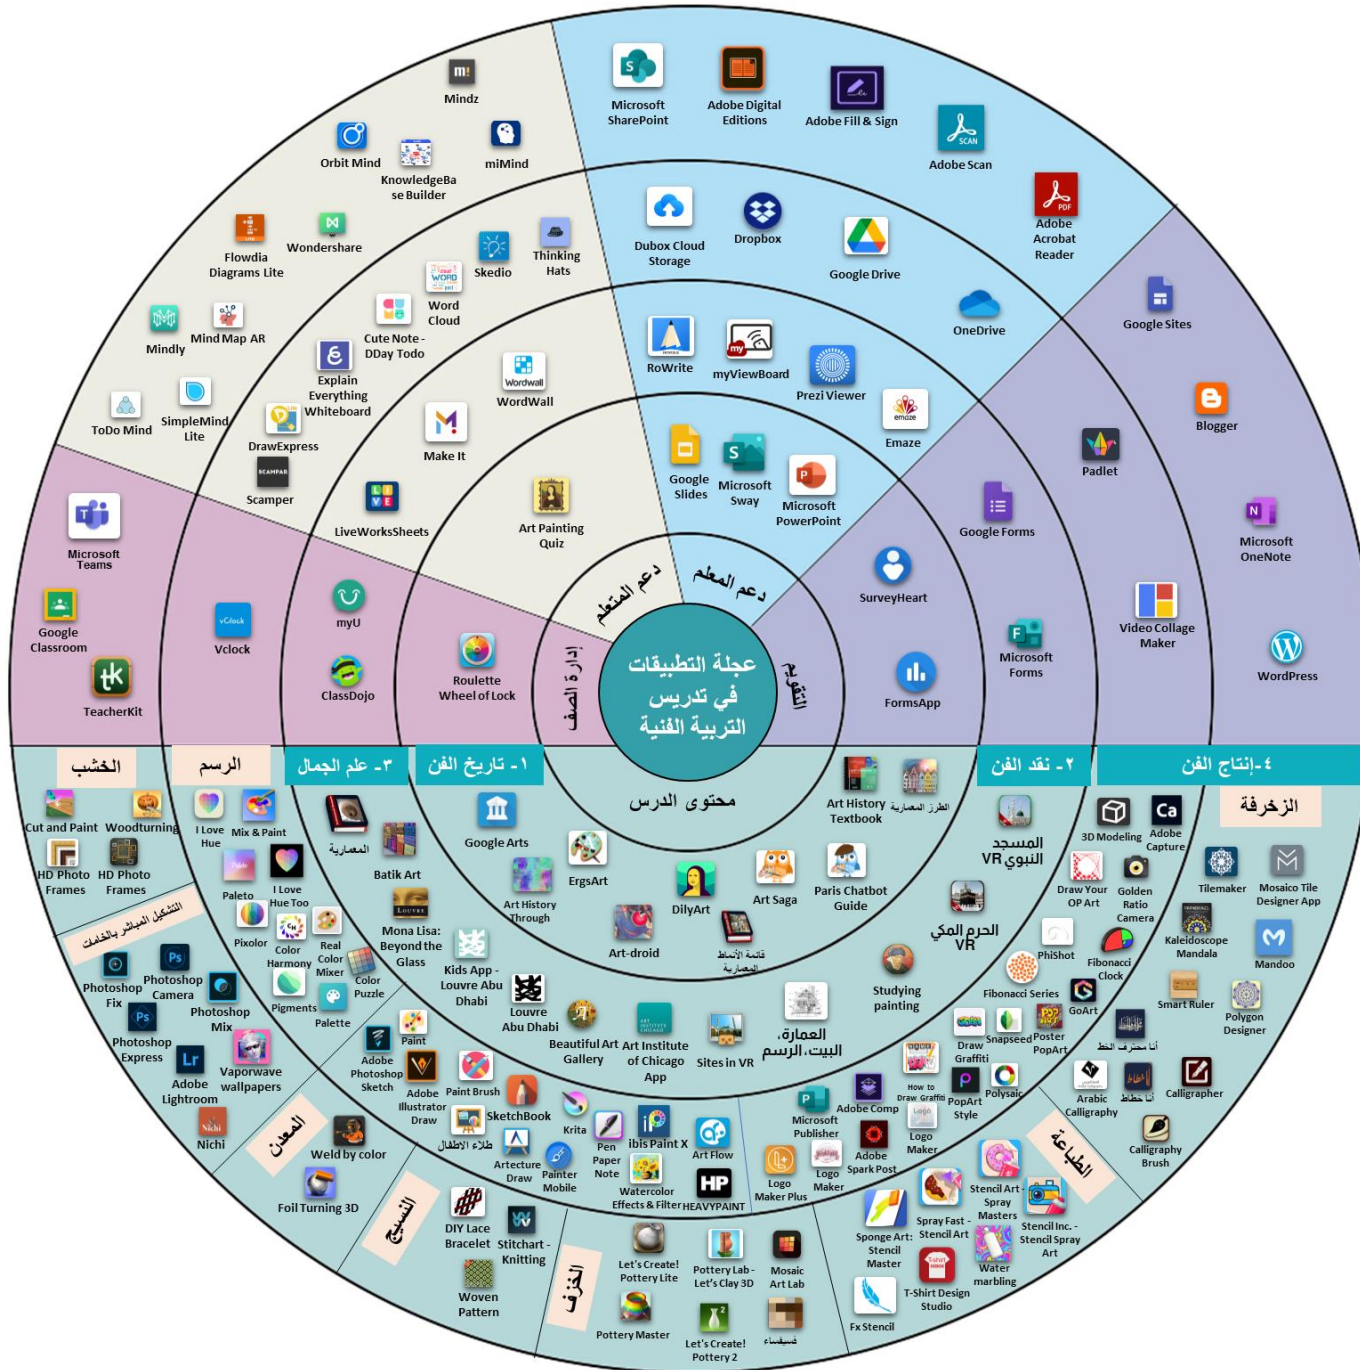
عجلة التطبيقات في تدريس التربية الفنية

دعم المتعلم

دعم المعلم

إدارة الصف

التقييم

محتوى الدرس

Mindz
Orbit Mind
KnowledgeBase Builder
miMind
Flowdia Diagrams Lite
Wondershare
Skedio
Thinking Hats
Mindly
Mind Map AR
Cute Note - DDay Todo
Word Cloud
ToDo Mind
SimpleMind Lite
Explain Everything Whiteboard
WordWall
DrawExpress
Make It
Scamper
LiveWorksSheets
Art Painting Quiz

Microsoft SharePoint
Adobe Digital Editions
Adobe Fill & Sign
Adobe Scan
Adobe Acrobat Reader
Dubox Cloud Storage
Dropbox
Google Drive
OneDrive
RoWrite
myViewBoard
Prezi Viewer
Emaze
Google Slides
Microsoft Sway
Microsoft PowerPoint

Google Sites
Blogger
Padlet
Google Forms
Microsoft OneNote
SurveyHeart
Microsoft Forms
Video Collage Maker
WordPress
FormsApp

Microsoft Teams
Google Classroom
TeacherKit
Vclock
myU
ClassDojo
Roulette Wheel of Lock

الخشب
الرسم
٣- علم الجمال
١- تاريخ الفن
٢- نقد الفن
٤- إنتاج الفن
الزخرفة

Cut and Paint
Woodturning
HD Photo Frames
HD Photo Frames
I Love Hue
Mix & Paint
Paleto
I Love Hue Too
Pixolor
Color Harmony
Real Color Mixer
Color Puzzle
Pigments
Palette
التشكيل المباشر بالخامات
Photoshop Fix
Photoshop Camera
Photoshop Mix
Photoshop Express
Adobe Lightroom
Vaporwave wallpapers
Nichi
المعادن
Weld by color
Foil Turning 3D
النسيج
DIY Lace Bracelet
Stitchart - Knitting
Woven Pattern
الخزف
Let's Create! Pottery Lite
Pottery Lab - Let's Clay 3D
Mosaic Art Lab
Pottery Master
Let's Create! Pottery 2
فسيفساء

المعارية
Batik Art
Google Arts
ErgsArt
Mona Lisa: Beyond the Glass
Art History Through
DilyArt
Art Saga
Art-droid
قائمة الأنماط المعمارية
Kids App - Louvre Abu Dhabi
Louvre Abu Dhabi
Beautiful Art Gallery
Art Institute of Chicago App
Sites in VR
Paris Chatbot Guide
Studying painting
العمارة، البيت، الرسم
Art History Textbook
الطرز المعمارية
المسجد النبوي VR
الحرم المكي VR

Paint
Adobe Photoshop Sketch
Adobe Illustrator Draw
Paint Brush
SketchBook
طلاء الأطفال
Krita
Pen Paper Note
ibis Paint X
Art Flow
Arteture Draw
Painter Mobile
Watercolor Effects & Filter
HEAVYPAINT
Microsoft Publisher
Adobe Comp
Logo Maker
Logo Maker Plus
Logo Maker
Adobe Spark Post
How to Draw Graffiti
PopArt Style
Draw Graffiti
Snapseed
Poster PopArt
Polysaic

3D Modeling
Adobe Capture
Draw Your OP Art
Golden Ratio Camera
PhiShot
Fibonacci Clock
Fibonacci Series
GoArt
Tilemaker
Mosaico Tile Designer App
Kaleidoscope Mandala
Mandoo
Smart Ruler
Polygon Designer
أنا حرف الخط
Arabic Calligraphy
خطاط أنا
Calligrapher
Calligraphy Brush
الطباعة
Stencil Art Spray Masters
Stencil Inc. - Stencil Spray Art
Sponge Art: Stencil Master
Spray Fast - Stencil Art
Water marbling
T-Shirt Design Studio
Fx Stencil